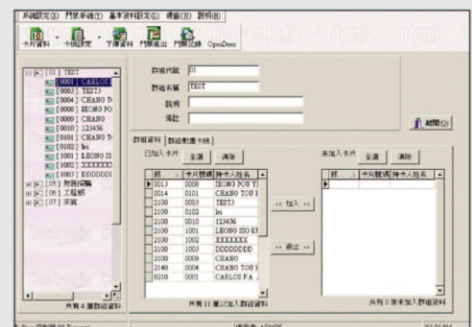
系統設定(S) 門禁系統(Y) 基本資料設定(G) 視窗(W) 說明(H)

卡片資料 卡機設定 下傳資料 門禁記錄 門禁記錄 OpenDoor

[01] TEST
[0001] CARLOS
[0003] TEST3
[0004] CHANG TO
[0008] LEONG PO
[0009] CHANG
[0010] 123456
[0011] CHANG TO
[0101] lei
[0102] lei
[0111] LEONG IO
[0112] XXXXXXX
[0113] XXXXXXX
[03] 群組編輯
[04] 工程部
[07] 其他

共有 4 個群組資料

群組代號 01
群組名稱 TEST
說明
備註

說明(Z)

群組資料 群組數量卡機

已加入卡片 全選 清除

| 群 | 卡片號碼 | 持卡人姓名 |
|---|---|---|
| 0013 | 0008 | LEONG POI YI |
| 0014 | 0101 | CHANG TON I |
| 2100 | 0003 | TEST3 |
| 2100 | 0102 | lei |
| 2100 | 0010 | 123456 |
| 2100 | 1001 | LEONG IIO KI |
| 2100 | 1002 | XXXXXXX |
| 2100 | 1003 | DDDDDDD |
| 2100 | 0009 | CHANG |
| 2140 | 0004 | CHANG TON I |
| 0210 | 0001 | CARLOS F.A. |

共有 11 筆已加入群組資料

<< 加入 <<

>> 退出 >>

未加入卡片 全選 清除

| 群 | 卡片號碼 | 持卡人姓名 |
|---|---|---|

共有 0 筆未加入群組資料